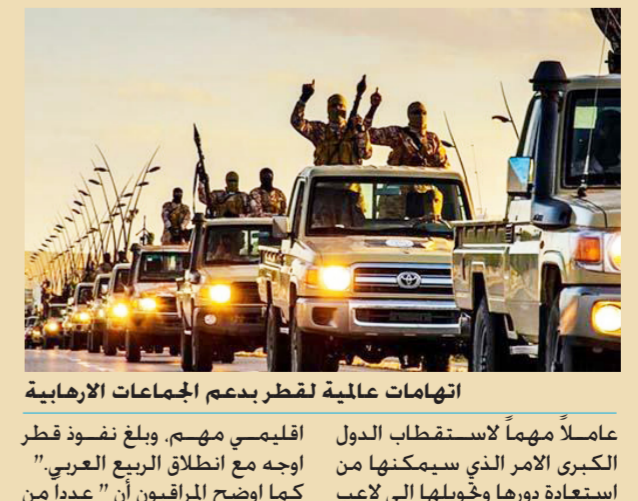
اتهامات عالمية لقطر بدعم الجماعات الارهابية

عاملاً مهماً لاستقطاب الدول الكبرى الامر الذي سيمكنها من استعادة دورها وتحويلها الى لاعب

اقليمي مهم. وبلغ نفوذ قطر اوجه مع انطلاق الربيع العربي." كما اوضح المراقبون أن " عدداً من